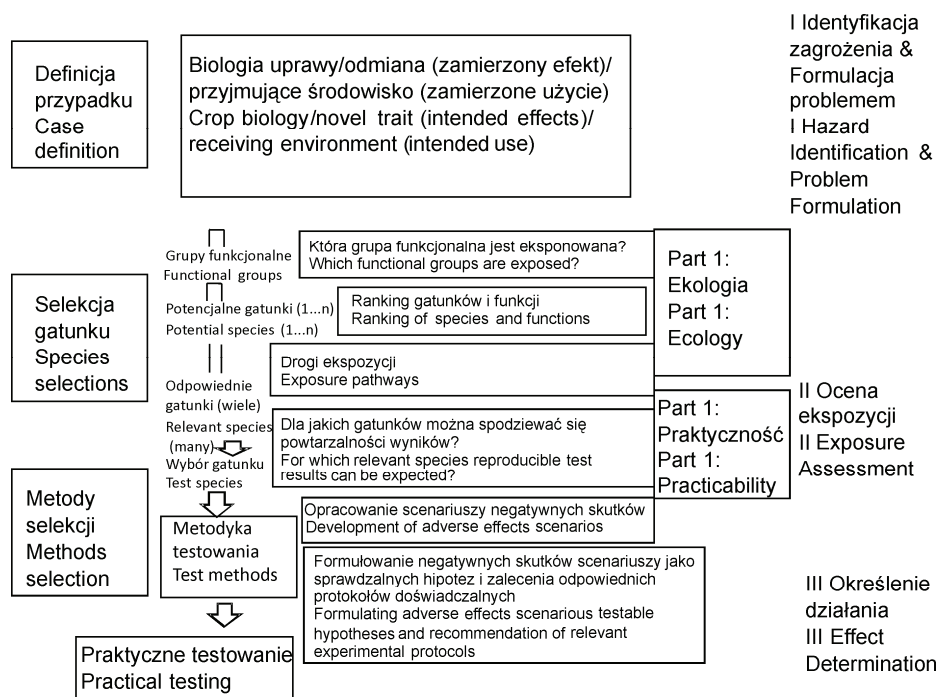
Definicja przypadku Case definition

Biologia uprawy/odmiana (zamierzony efekt)/ przyjmujące środowisko (zamierzone użycie) Crop biology/novel trait (intended effects)/ receiving environment (intended use)

I Identyfikacja zagrożenia & Formulacja problemem I Hazard Identification & Problem Formulation

Selekcja gatunku Species selections

Grupy funkcjonalne Functional groups

Która grupa funkcjonalna jest eksponowana? Which functional groups are exposed?

Part 1: Ekologia Part 1: Ecology

Potencjalne gatunki (1...n) Potential species (1...n)

Ranking gatunków i funkcji Ranking of species and functions

Drogi ekspozycji Exposure pathways

Odpowiednie gatunki (wiele) Relevant species (many)

Dla jakich gatunków można spodziewać się powtarzalności wyników? For which relevant species reproducible test results can be expected?

Part 1: Praktyczność Part 1: Practicability

II Ocena ekspozycji II Exposure Assessment

Wybór gatunku Test species

Metody selekcji Methods selection

Metodyka testowania Test methods

Opracowanie scenariuszy negatywnych skutków Development of adverse effects scenarios

Formułowanie negatywnych skutków scenariuszy jako sprawdzalnych hipotez i zalecenia odpowiednich protokołów doświadczalnych Formulating adverse effects scenarious testable hypotheses and recommendation of relevant experimental protocols

III Określenie działania III Effect Determination

Praktyczne testowanie Practical testing